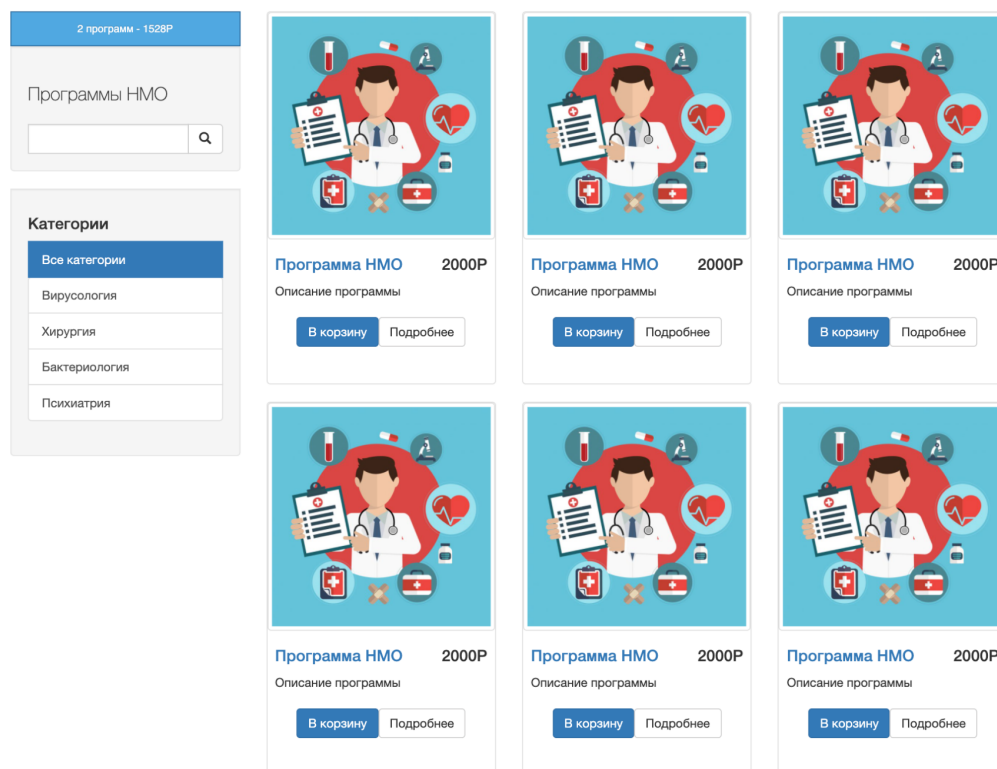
2 программ - 1528Р

Программы НМО

Категории

Все категории

Вирусология

Хирургия

Бактериология

Психиатрия

Программа НМО 2000Р
Описание программы
В корзину Подробнее

Программа НМО 2000Р
Описание программы
В корзину Подробнее

Программа НМО 2000Р
Описание программы
В корзину Подробнее

Программа НМО 2000Р
Описание программы
В корзину Подробнее

Программа НМО 2000Р
Описание программы
В корзину Подробнее

Программа НМО 2000Р
Описание программы
В корзину Подробнее